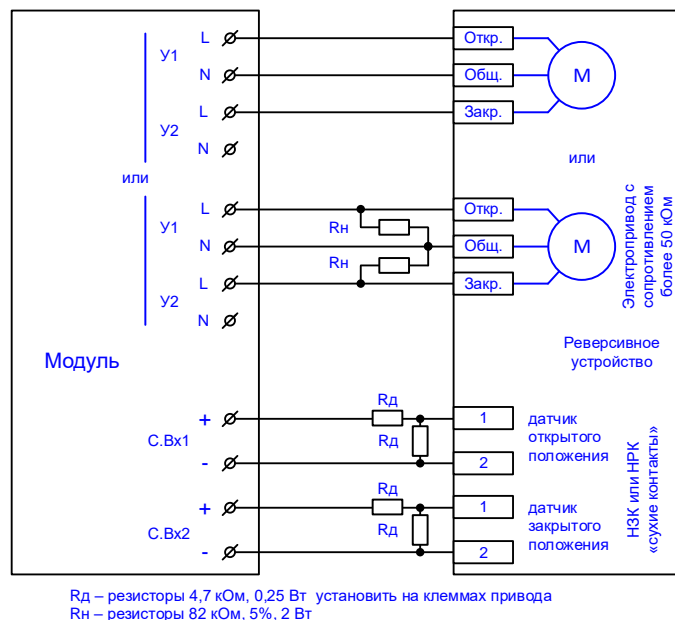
У1
L
N
У2
L
N
или
У1
L
N
У2
L
N
Модуль
+
С.Вх1
-
+
С.Вх2
-
Rн
Rн
Rд
Rд
Rд
Rд
Откр.
Общ.
Закр.
M
или
Откр.
Общ.
Закр.
M
Электропривод с сопротивлением более 50 кОм
Реверсивное устройство
1
2
датчик открытого положения
1
2
датчик закрытого положения
НЗК или НРК «сухие контакты»

Rд – резисторы 4,7 кОм, 0,25 Вт установить на клеммах привода
Rн – резисторы 82 кОм, 5%, 2 Вт